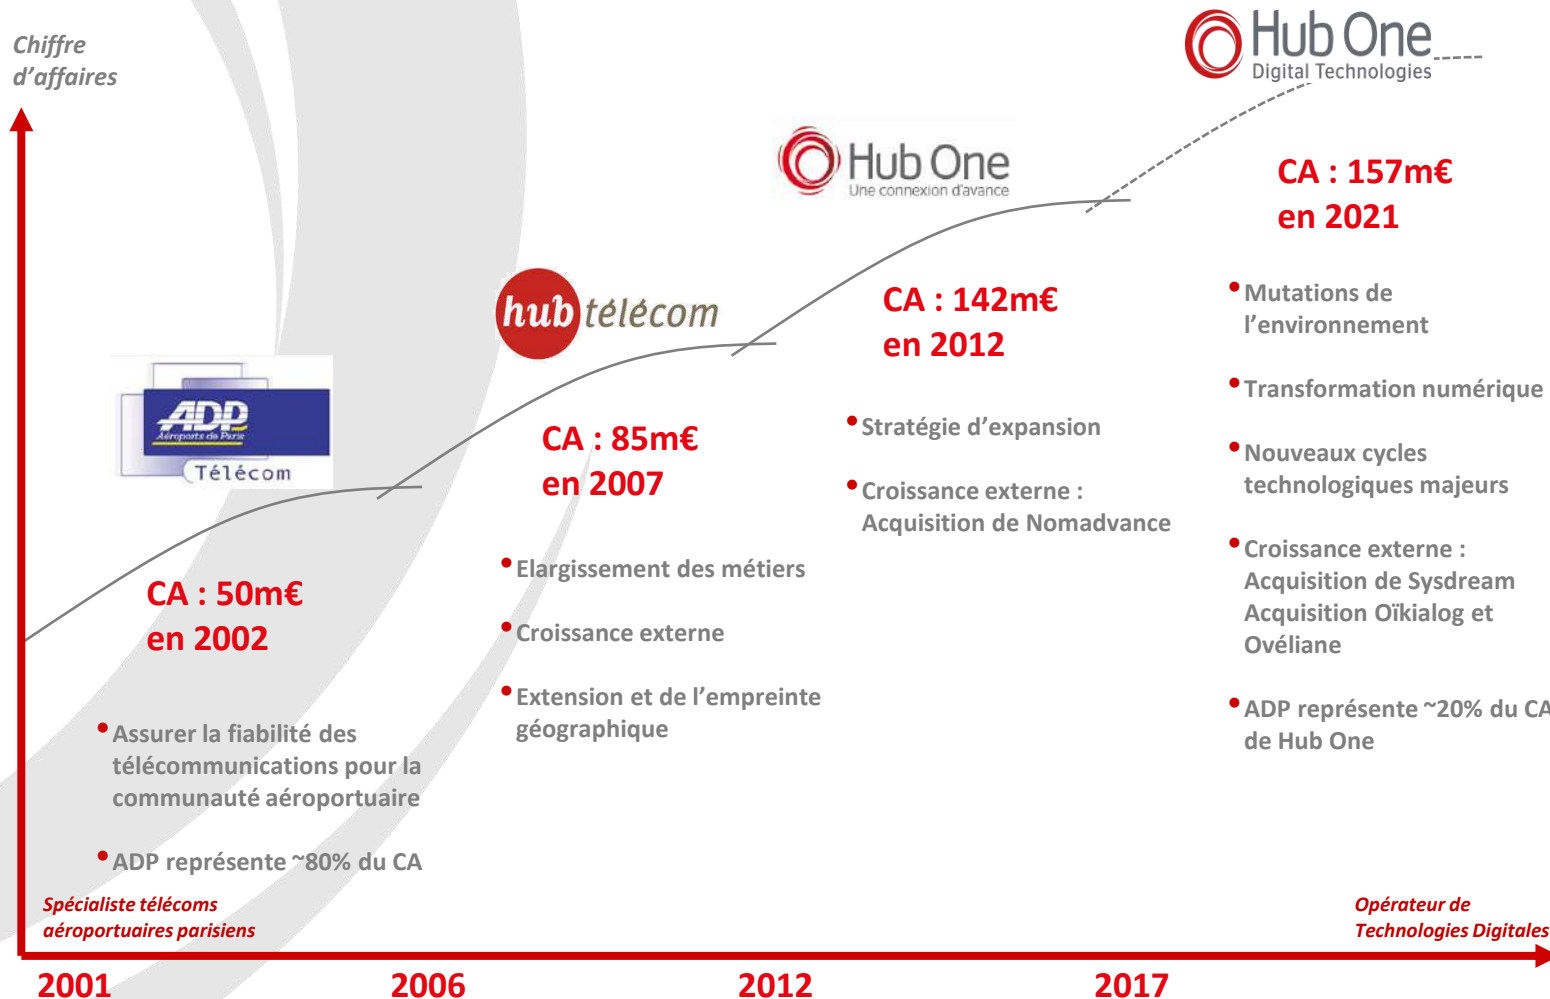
Chiffre d'affaires

Hub One
Digital Technologies

Hub One
Une connexion d'avance

CA : 157m€
en 2021

hub télécom

CA : 142m€
en 2012

• Mutations de l'environnement

• Transformation numérique

• Nouveaux cycles technologiques majeurs

• Croissance externe : Acquisition de Sysdream Acquisition Oïkialog et Ovéliane

• ADP représente ~20% du CA de Hub One

ADP
Aéroports de Paris
Télécom

CA : 85m€
en 2007

• Stratégie d'expansion

• Croissance externe : Acquisition de Nomadvance

• Elargissement des métiers

• Croissance externe

• Extension et de l'empreinte géographique

CA : 50m€
en 2002

• Assurer la fiabilité des télécommunications pour la communauté aéroportuaire

• ADP représente ~80% du CA

Spécialiste télécoms aéroportuaires parisiens

Opérateur de Technologies Digitales

2001 2006 2012 2017